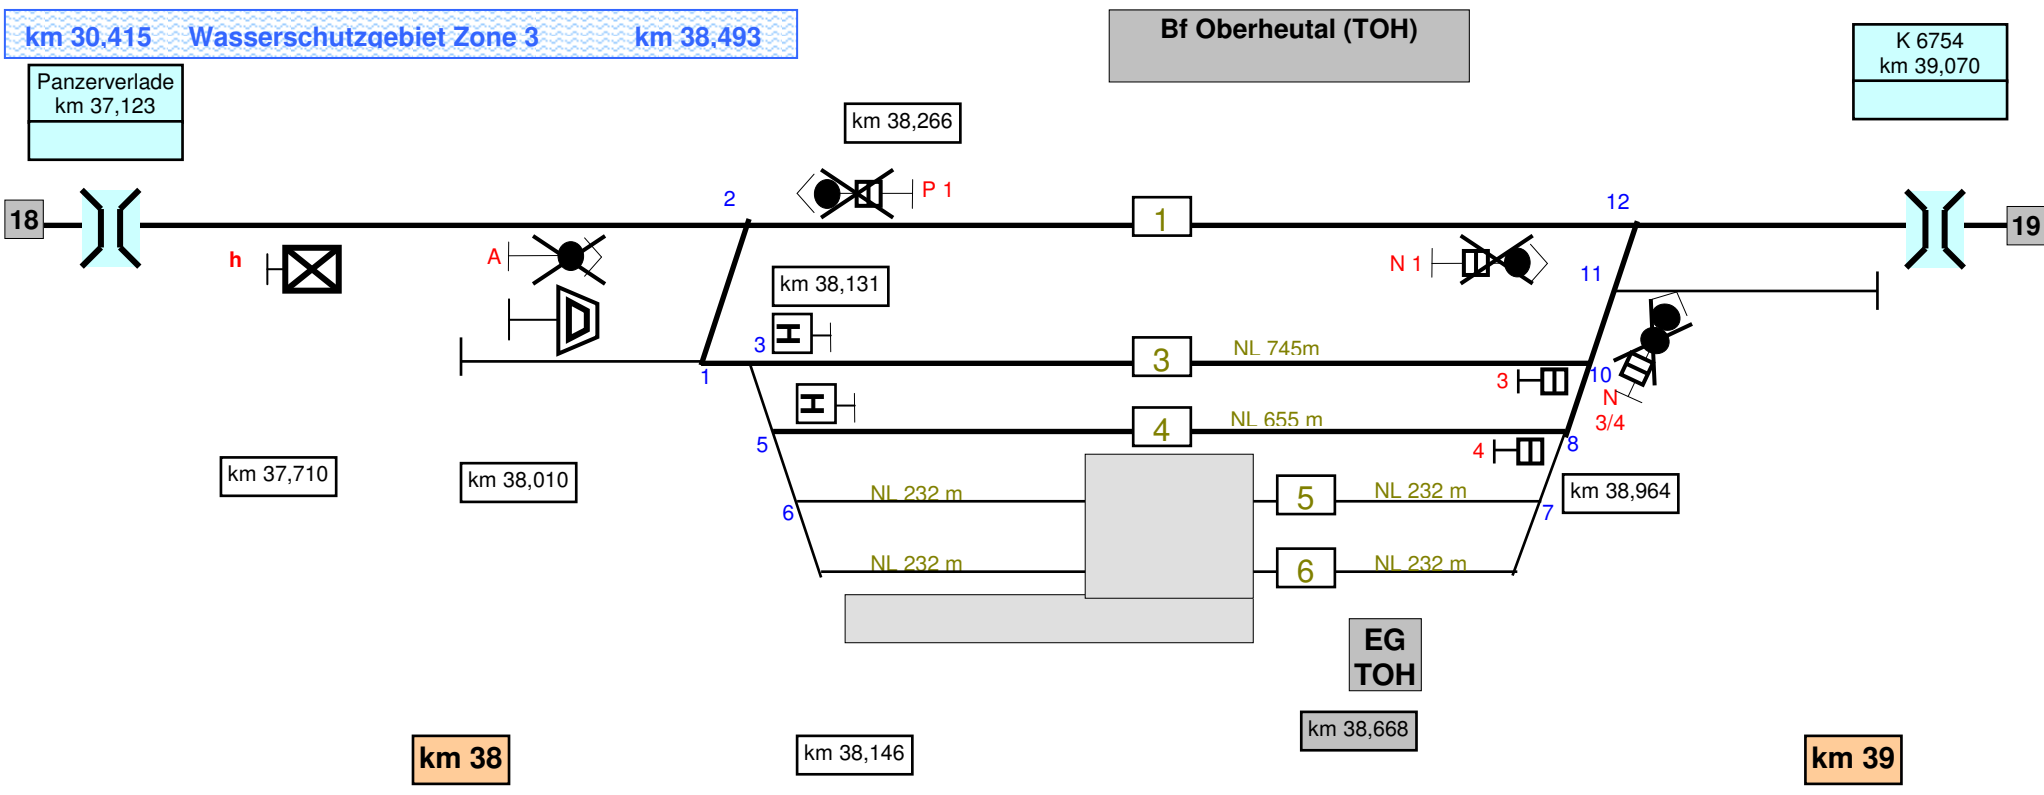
km 30,415 Wasserschutzgebiet Zone 3 km 38,493

Bf Oberheutal (TOH)

K 6754
km 39,070

Panzerverlade
km 37,123

km 38,266

P 1

18

2

1

12

19

h

A

N 1

11

km 38,131

3

3

NL 745m

1

10

3

N

3/4

4

NL 655 m

5

4

8

km 37,710

km 38,010

6

NL 232 m

5

NL 232 m

7

km 38,964

NL 232 m

6

NL 232 m

EG
TOH

km 38,668

km 38

km 38,146

km 39